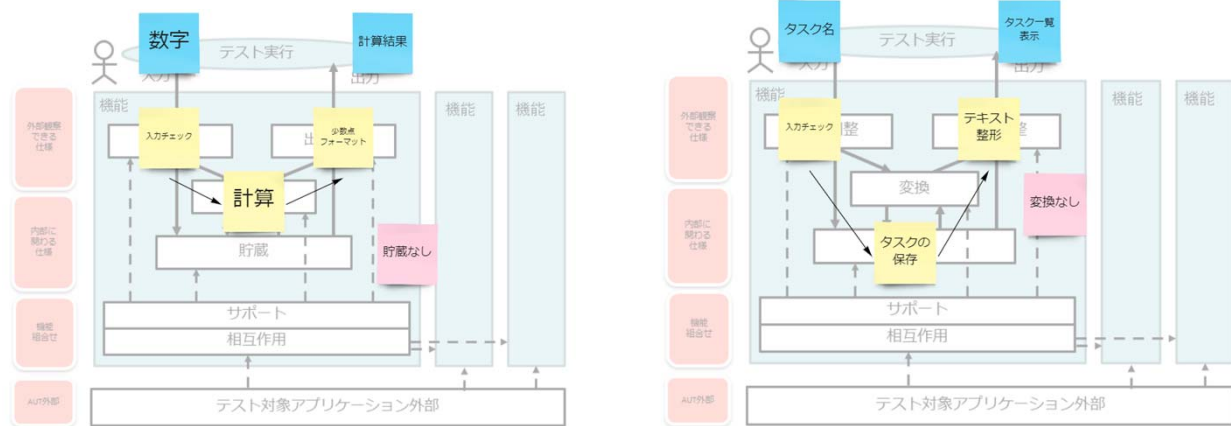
数字
テスト実行
計算結果
入力
出力
外部観察できる仕様
機能
機能
機能
入力チェック
出
少数点フォーマット
計算
内部に関わる仕様
貯蔵
貯蔵なし
機能組合せ
サポート
相互作用
AUT外部
テスト対象アプリケーション外部

タスク名
テスト実行
タスク一覧表示
入力
出力
外部観察できる仕様
機能
機能
機能
入力チェック
整
テキスト整形
整
変換
内部に関わる仕様
変換なし
タスクの保存
機能組合せ
サポート
相互作用
AUT外部
テスト対象アプリケーション外部